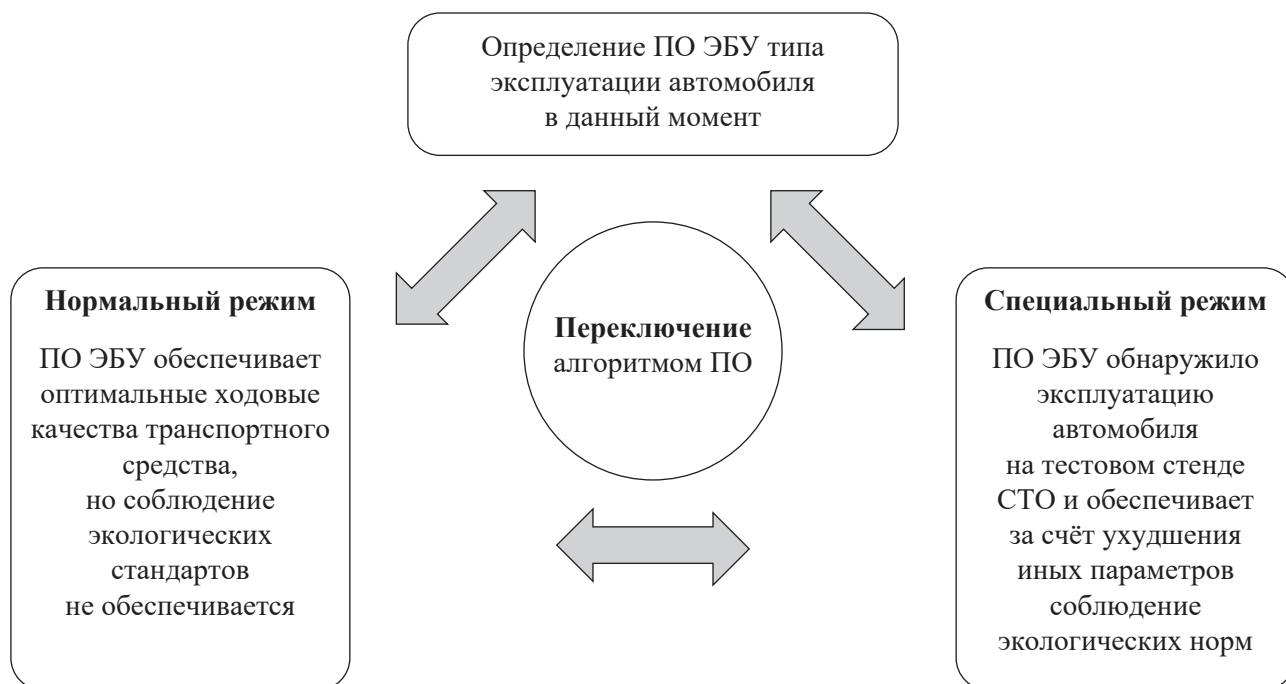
Определение ПО ЭБУ типа эксплуатации автомобиля в данный момент

Нормальный режим

ПО ЭБУ обеспечивает оптимальные ходовые качества транспортного средства, но соблюдение экологических стандартов не обеспечивается

Переключение алгоритмом ПО

Специальный режим

ПО ЭБУ обнаружило эксплуатацию автомобиля на тестовом стенде СТО и обеспечивает за счёт ухудшения иных параметров соблюдение экологических норм